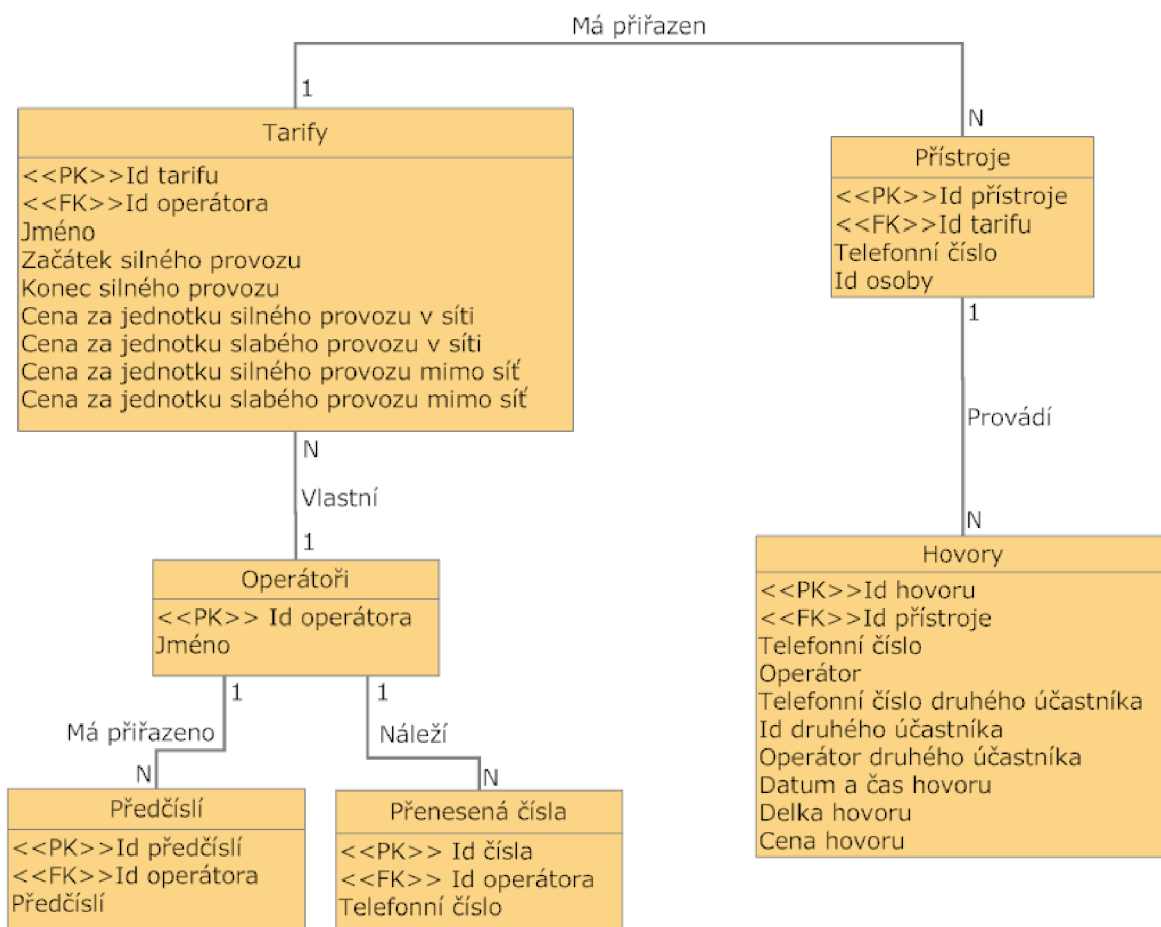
Má přiřazen

1

N

Tarify

<<PK>>Id tarifu
<<FK>>Id operátora
Jméno
Začátek silného provozu
Konec silného provozu
Cena za jednotku silného provozu v síti
Cena za jednotku slabého provozu v síti
Cena za jednotku silného provozu mimo síť
Cena za jednotku slabého provozu mimo síť

Přístroje

<<PK>>Id přístroje
<<FK>>Id tarifu
Telefonní číslo
Id osoby

1

Provádí

N

N

Vlastní

1

Operátoři

<<PK>> Id operátora
Jméno

1

Má přiřazeno

N

1

Náleží

N

Hovory

<<PK>>Id hovoru
<<FK>>Id přístroje
Telefonní číslo
Operátor
Telefonní číslo druhého účastníka
Id druhého účastníka
Operátor druhého účastníka
Datum a čas hovoru
Delka hovoru
Cena hovoru

Předčíslí

<<PK>>Id předčíslí
<<FK>>Id operátora
Předčíslí

Přenesená čísla

<<PK>> Id čísla
<<FK>> Id operátora
Telefonní číslo